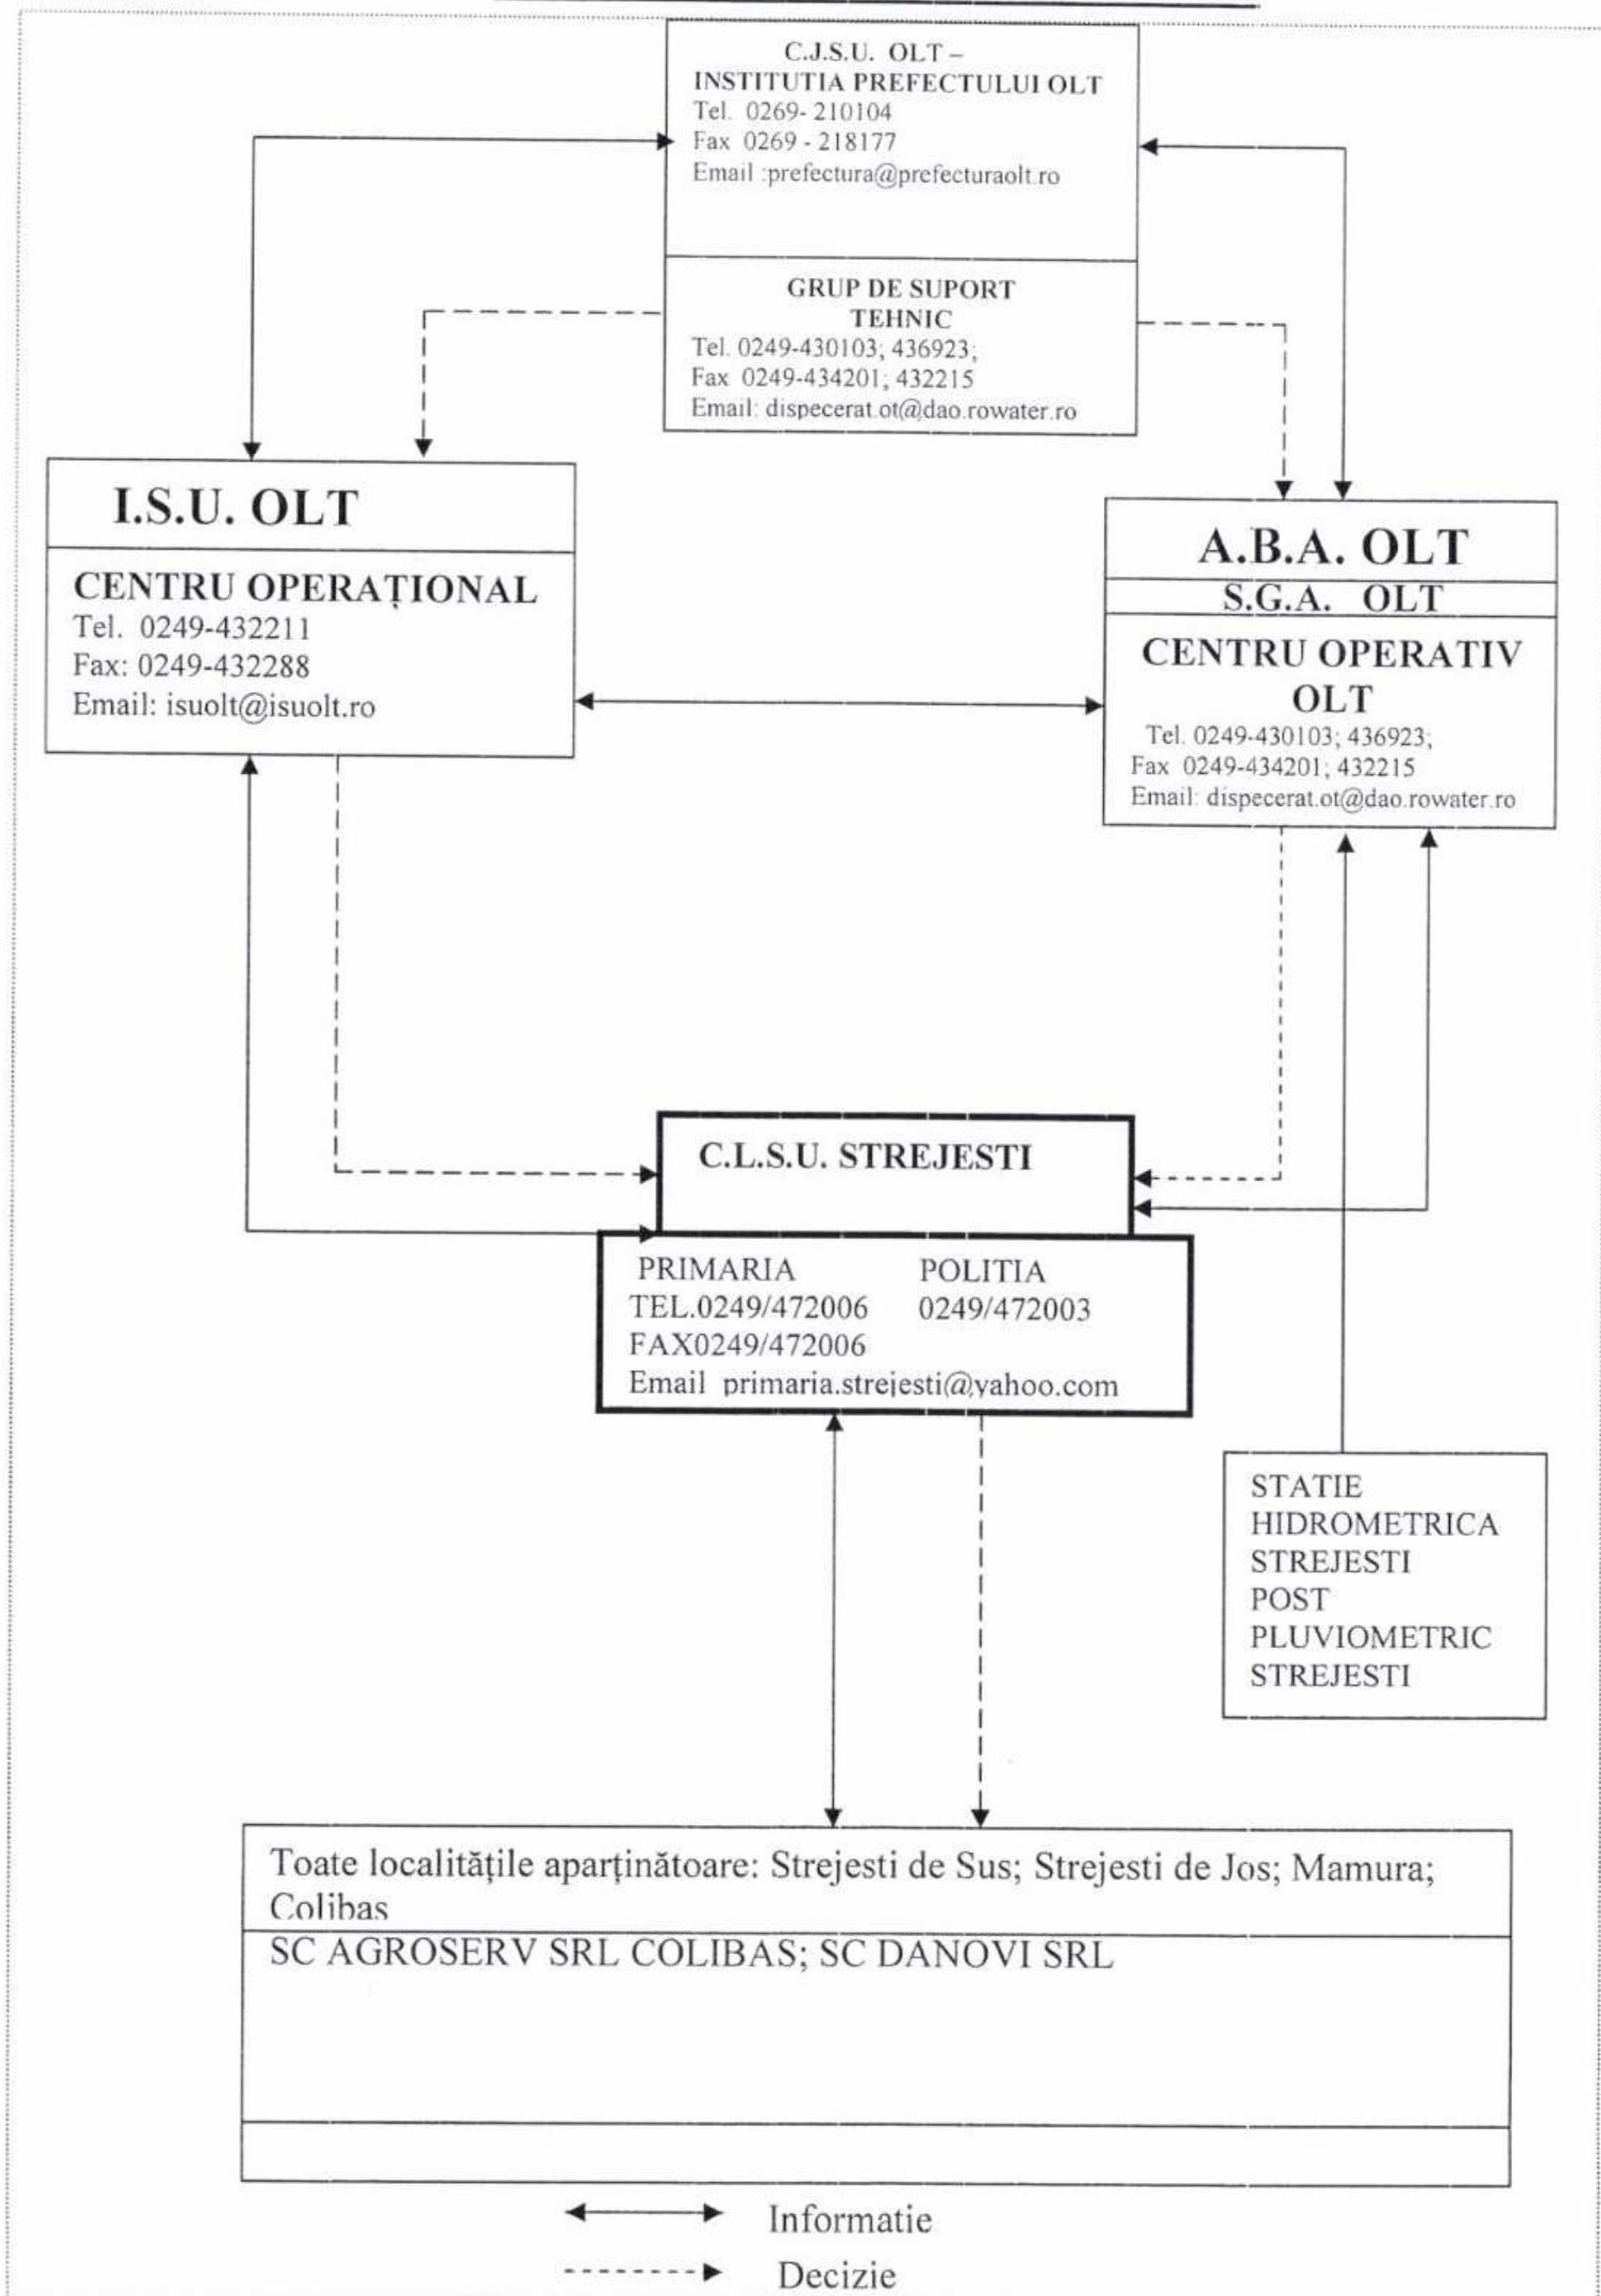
C.J.S.U. OLT –
INSTITUTIA PREFECTULUI OLT
Tel. 0269- 210104
Fax 0269 - 218177
Email :prefectura@prefecturaolt.ro

GRUP DE SUPORT TEHNIC
Tel. 0249-430103; 436923;
Fax 0249-434201; 432215
Email: dispecerat.ot@dao.rowater.ro

I.S.U. OLT

CENTRU OPERAȚIONAL
Tel. 0249-432211
Fax: 0249-432288
Email: isuolt@isuolt.ro

A.B.A. OLT
S.G.A. OLT
CENTRU OPERATIV OLT
Tel. 0249-430103; 436923;
Fax 0249-434201; 432215
Email: dispecerat.ot@dao.rowater.ro

C.L.S.U. STREJESTI

PRIMARIA
TEL.0249/472006
FAX0249/472006
Email primaria.strejesti@yahoo.com

POLITIA
0249/472003

STATIE HIDROMETRICA STREJESTI
POST PLUVIOMETRIC STREJESTI

Toate localitățile aparținătoare: Strejesti de Sus; Strejesti de Jos; Mamura; Colibas

SC AGROSERV SRL COLIBAS; SC DANOVI SRL

Informatie
Decizie